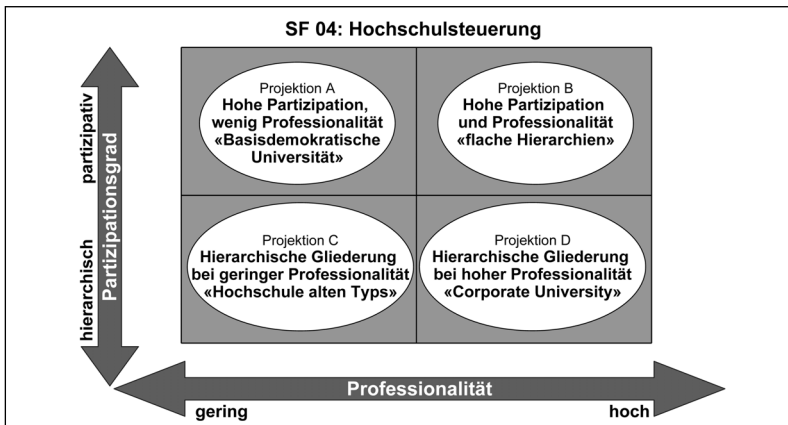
SF 04: Hochschulsteuerung

partizipativ
Partizipationsgrad
hierarchisch

Projektion A
Hohe Partizipation, wenig Professionalität
«Basisdemokratische Universität»

Projektion B
Hohe Partizipation und Professionalität
«flache Hierarchien»

Projektion C
Hierarchische Gliederung bei geringer Professionalität
«Hochschule alten Typs»

Projektion D
Hierarchische Gliederung bei hoher Professionalität
«Corporate University»

Professionalität
gering
hoch